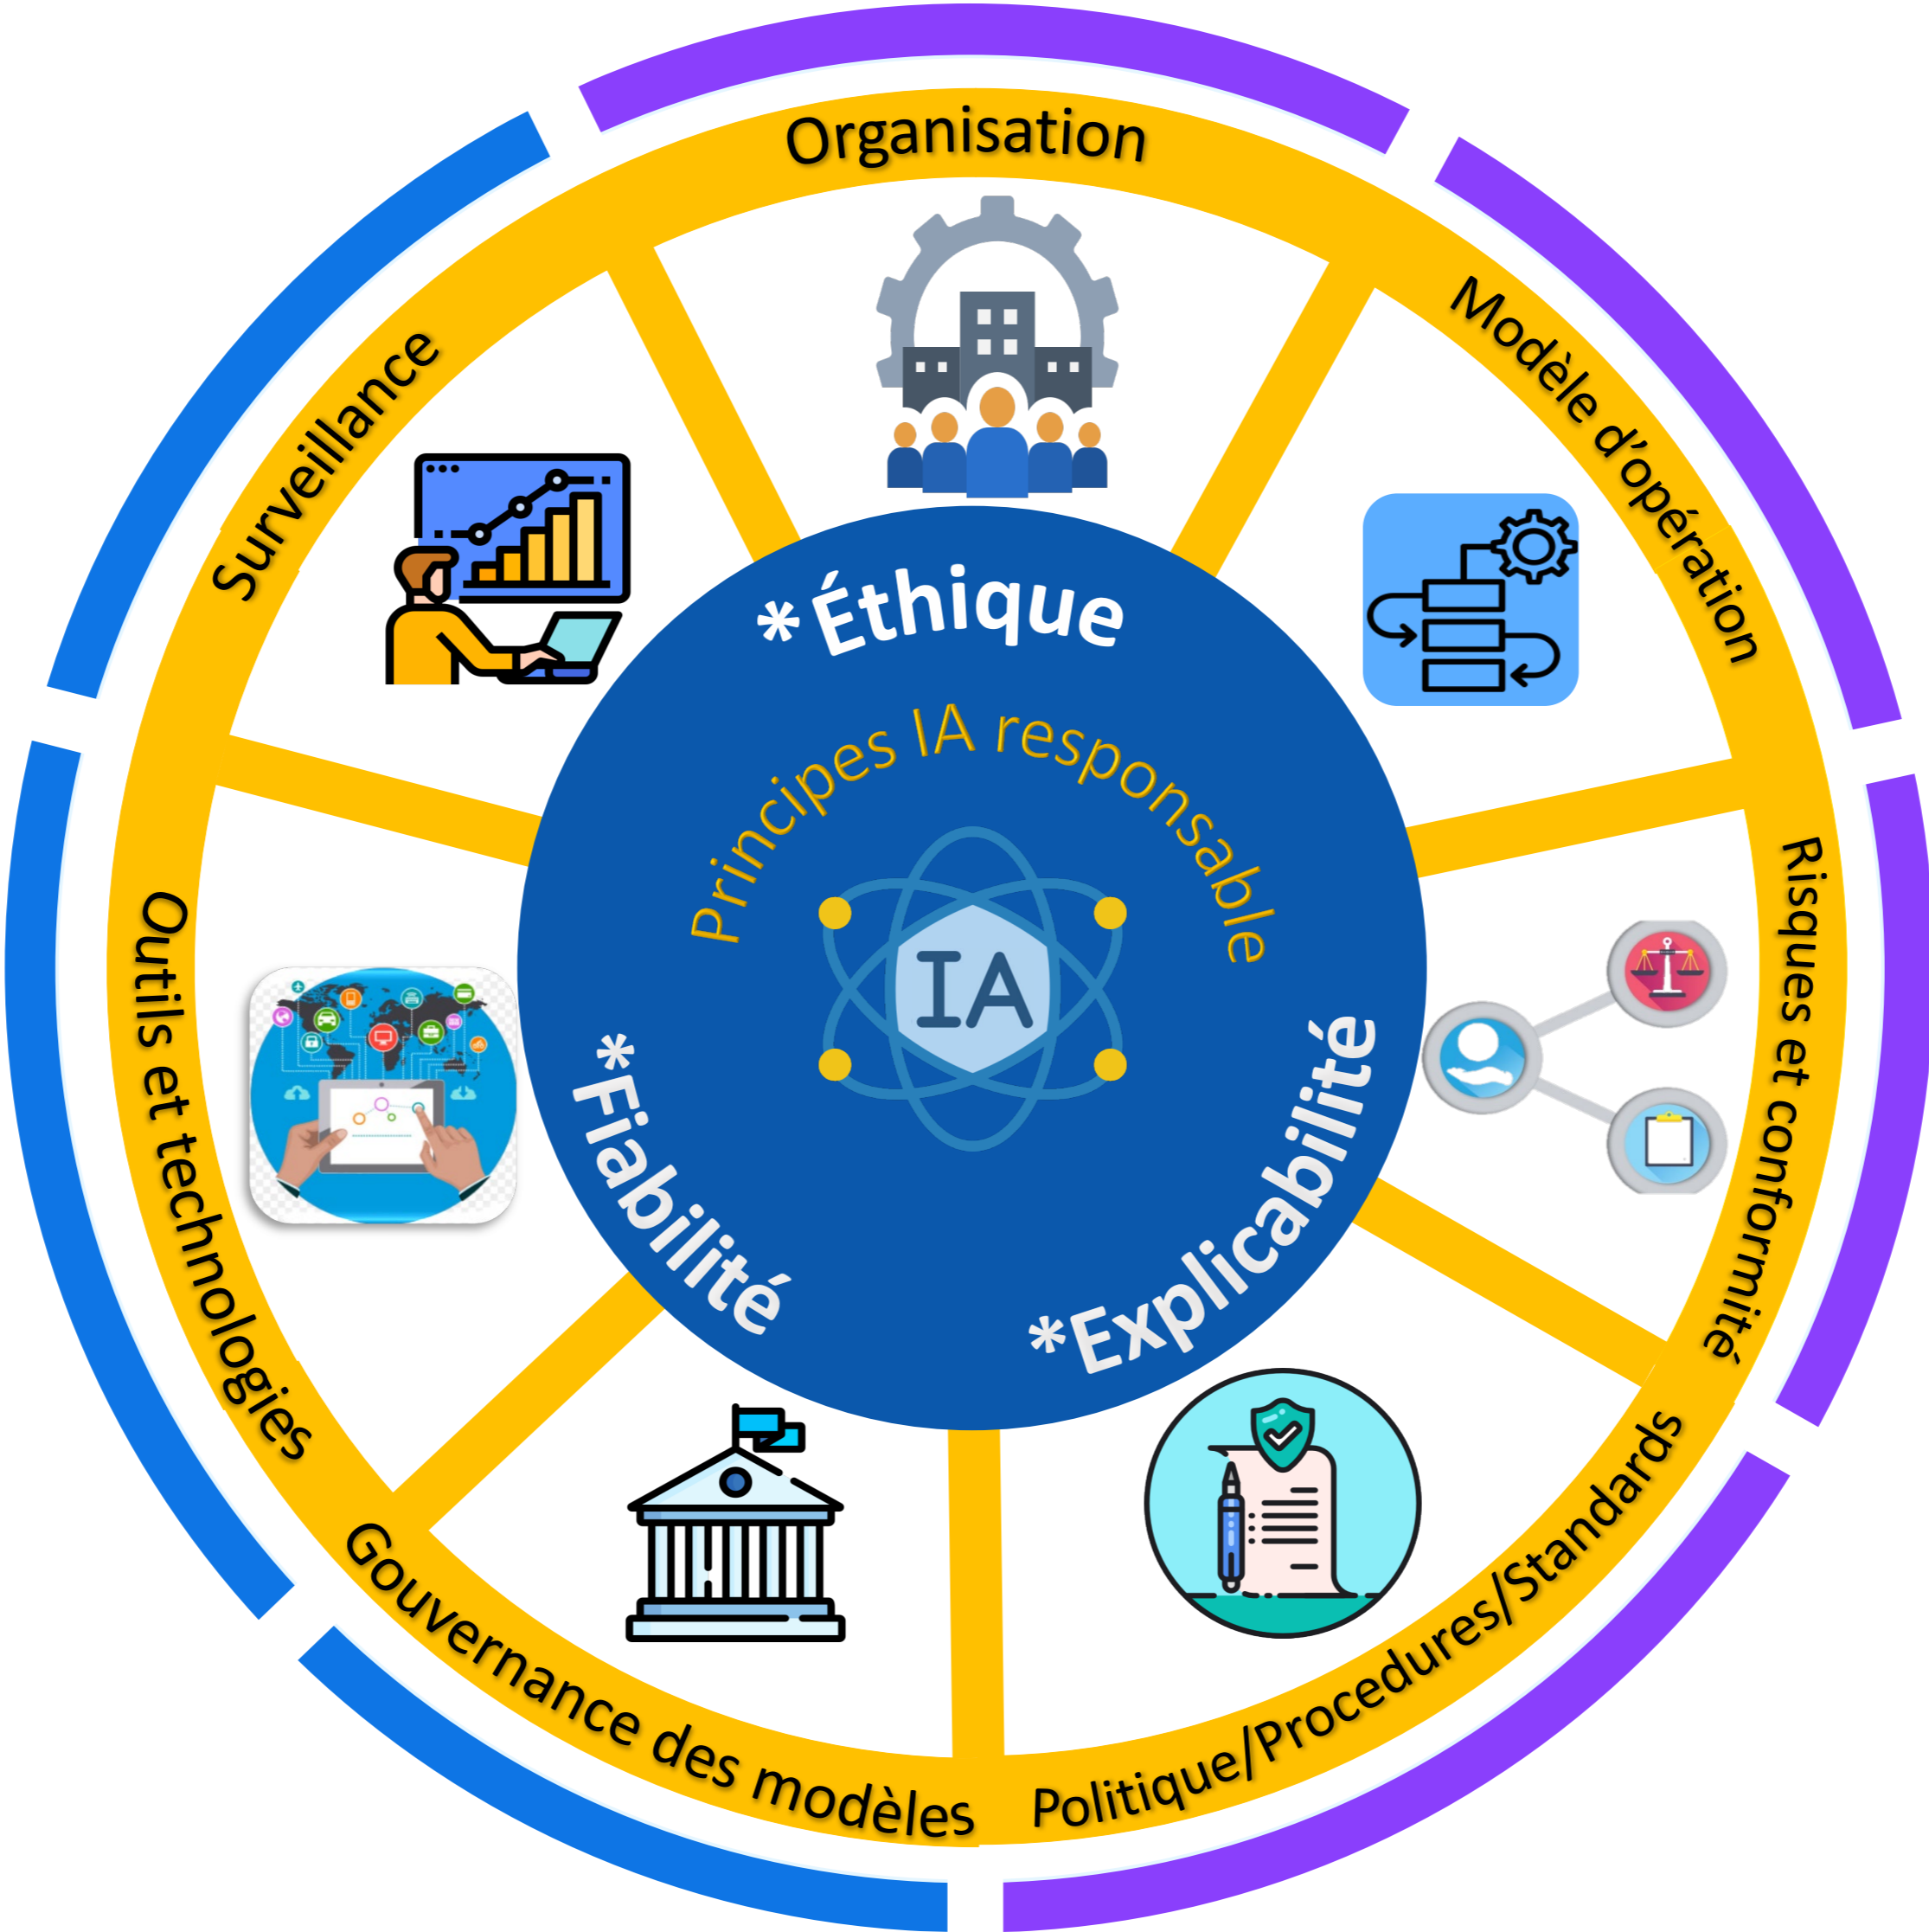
Organisation

Modèle d'opération

Risques et conformité

Politique/Procedures/Standards

Gouvernance des modèles

Outils et technologies

Surveillance

*Éthique

Principes IA responsable

IA

*Fiabilité

*Explicabilité